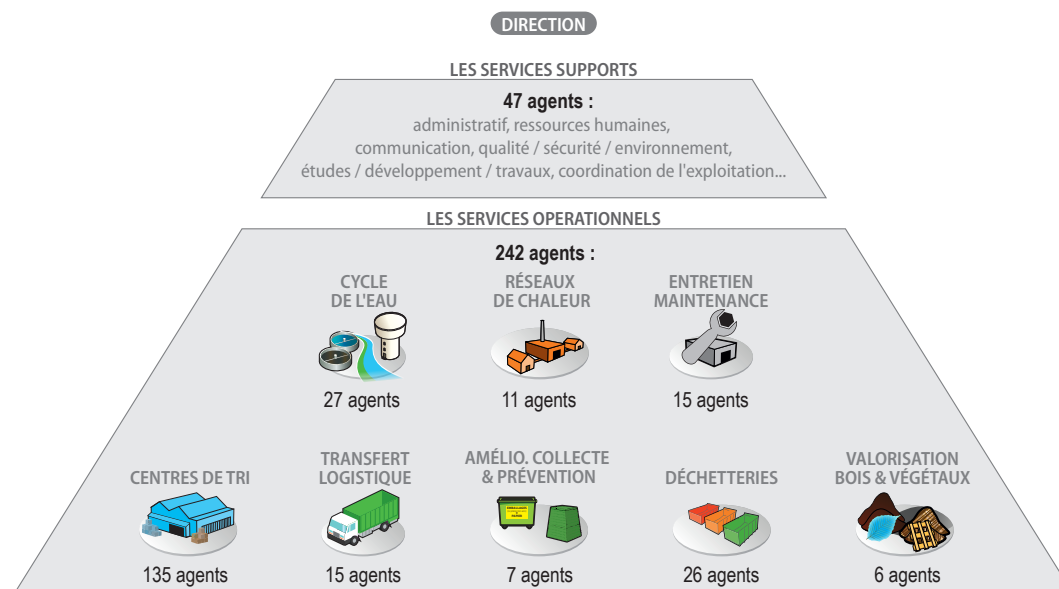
DIRECTION

LES SERVICES SUPPORTS

47 agents :
administratif, ressources humaines, communication, qualité / sécurité / environnement, études / développement / travaux, coordination de l'exploitation...

LES SERVICES OPERATIONNELS

242 agents :

CYCLE DE L'EAU
27 agents

RÉSEAUX DE CHALEUR
11 agents

ENTRETIEN MAINTENANCE
15 agents

CENTRES DE TRI
135 agents

TRANSFERT LOGISTIQUE
15 agents

AMÉLIO. COLLECTE & PRÉVENTION
7 agents

DÉCHETTERIES
26 agents

VALORISATION BOIS & VÉGÉTAUX
6 agents